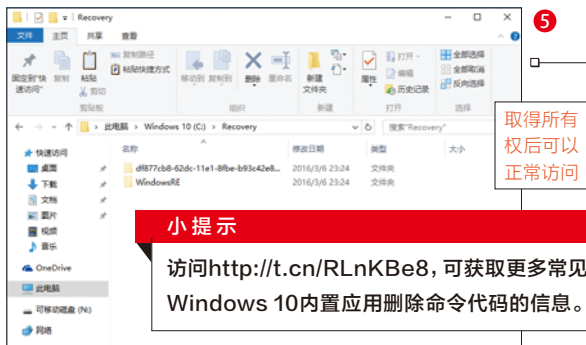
Recovery

文件 主页 共享 查看

固定到"快速访问" 复制 粘贴 复制路径 粘贴快捷方式 剪切
剪贴板

移动到 复制到 删除 重命名
组织

新建文件夹
新建

属性 打开 编辑 历史记录
打开

全部选择 全部取消 反向选择
选择

此电脑 › Windows 10 (C:) › Recovery

搜索"Recovery"

名称 修改日期 类型 大小

df877cb8-62dc-11e1-8fbe-b93c42e8... 2016/3/6 23:24 文件夹

WindowsRE 2016/3/6 23:24 文件夹

快速访问
桌面
下载
文档
图片
视频
音乐
OneDrive
此电脑
可移动磁盘 (N:)
网络

5

取得所有权后可以正常访问

小提示

访问http://t.cn/RLnKBe8，可获取更多常见Windows 10内置应用删除命令代码的信息。